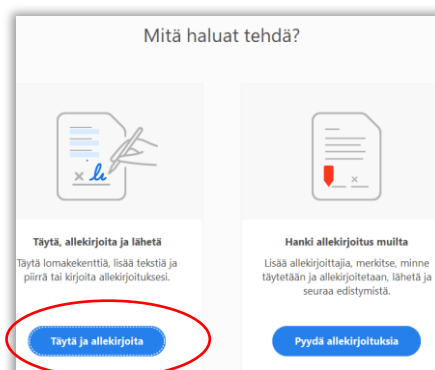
Mitä haluat tehdä?

Täytä, allekirjoita ja lähetä

Täytä lomakekenttiä, lisää tekstiä ja piirrä tai kirjoita allekirjoituksesi.

Täytä ja allekirjoita

Hanki allekirjoitus muilta

Lisää allekirjoittajia, merkitse, minne täytetään ja allekirjoitetaan, lähetä ja seuraa edistymistä.

Pyydä allekirjoituksia